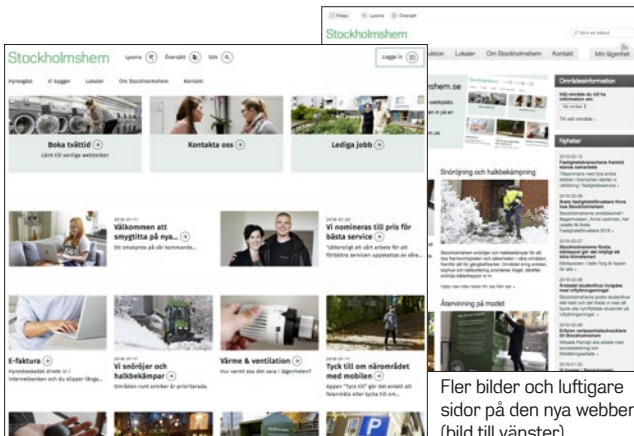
Stockholmshem Lyssna Översätt Sök

Logga in

Hyresgäst Vi bygger Lokaler Om Stockholmshem Kontakt

Boka tvättid
Lära till vanliga webbsidan

Kontakta oss

Lediga jobb

Välkommen att smygtitta på nya...
Ett smakprov på vår kommande...

Vi nomineras till pris för bästa service
"Sätteråsgt att vårt arbete för att förbättra servicen uppskattas av våra...

E-faktura
Hyresbeskedet direkt in i internetbanken och du slipper långa...

Vi snöröjer och halkbekämpar
Områden runt entréer är prioriterade.

Värme & ventilation
Hur varmt ska det vara i lägenheten?

Tyck till om närområdet med mobilen
Appen "Tyck till" gör det enkelt att felanmäla eller tycka till om...

Stockholmshem

Lokaler Om Stockholmshem Kontakt Min lägenhet

Områdesinformation

Nyheter

Snöröjning och halkbekämpning

Återvinning på modet

Fler bilder och luftigare sidor på den nya webben (bild till vänster).